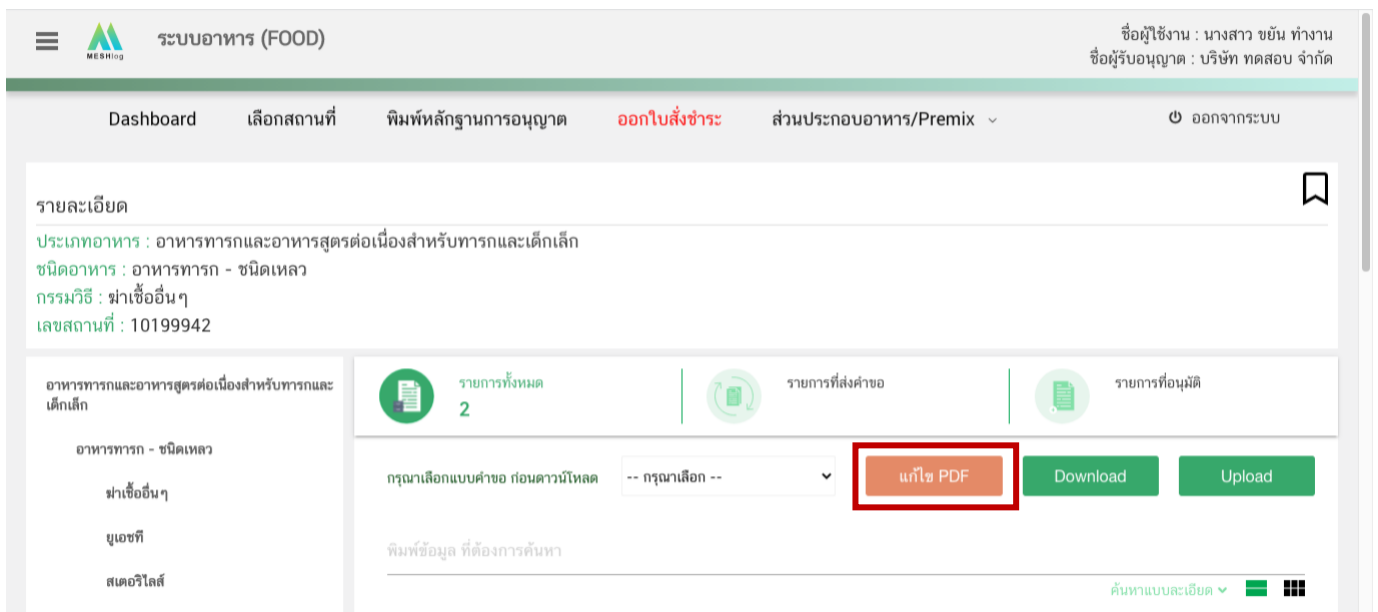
MESHlog ระบบอาหาร (FOOD)

ชื่อผู้ใช้งาน : นางสาว ขยัน ทำงาน
ชื่อผู้รับอนุญาต : บริษัท ทดสอบ จำกัด

Dashboard เลือกสถานที่ พิมพ์หลักฐานการอนุญาต ออกใบสั่งชำระ ส่วนประกอบอาหาร/Premix ออกจากระบบ

รายละเอียด

ประเภทอาหาร : อาหารทารกและอาหารสูตรต่อเนื่องสำหรับทารกและเด็กเล็ก
ชนิดอาหาร : อาหารทารก - ชนิดเหลว
กรรมวิธี : ฆ่าเชื้ออื่นๆ
เลขสถานที่ : 10199942

อาหารทารกและอาหารสูตรต่อเนื่องสำหรับทารกและเด็กเล็ก

อาหารทารก - ชนิดเหลว

ฆ่าเชื้ออื่นๆ

ยูเอชที

สเตอริไลส์

รายการทั้งหมด
2

รายการที่ส่งคำขอ

รายการที่อนุมัติ

กรุณาเลือกแบบคำขอ ก่อนดาวน์โหลด -- กรุณาเลือก -- แก้ไข PDF Download Upload

พิมพ์ข้อมูล ที่ต้องการค้นหา

ค้นหาแบบละเอียด